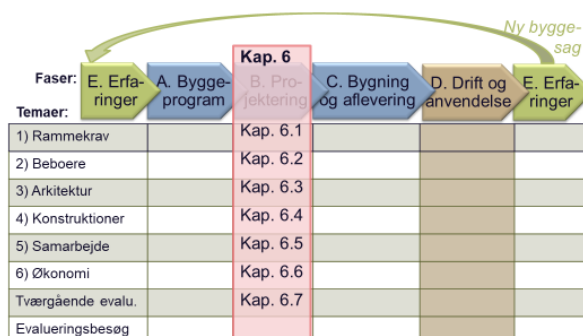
Ny byggesag

Faser:

E. Erfaringer

A. Byggeprogram

Kap. 6

B. Projektering

C. Bygning og aflevering

D. Drift og anvendelse

E. Erfaringer

Temaer:

| | | | | | |
|---|---|---|---|---|---|
| 1) Rammekrav | | Kap. 6.1 | | | |
| 2) Beboere | | Kap. 6.2 | | | |
| 3) Arkitektur | | Kap. 6.3 | | | |
| 4) Konstruktioner | | Kap. 6.4 | | | |
| 5) Samarbejde | | Kap. 6.5 | | | |
| 6) Økonomi | | Kap. 6.6 | | | |
| Tværgående evalu. | | Kap. 6.7 | | | |
| Evalueringsbesøg | | | | | |